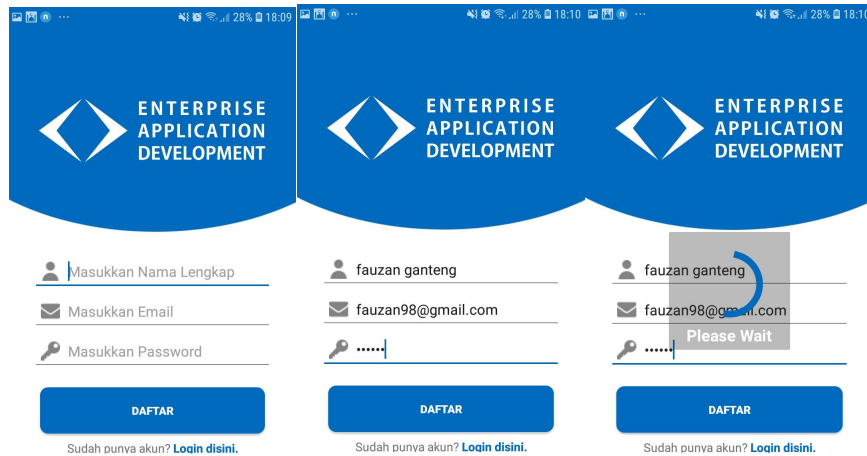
28% 18:09

ENTERPRISE APPLICATION DEVELOPMENT

Masukkan Nama Lengkap

Masukkan Email

Masukkan Password

DAFTAR

Sudah punya akun? Login disini.

28% 18:10

ENTERPRISE APPLICATION DEVELOPMENT

fauzan ganteng

fauzan98@gmail.com

••••••

DAFTAR

Sudah punya akun? Login disini.

28% 18:10

ENTERPRISE APPLICATION DEVELOPMENT

fauzan ganteng

fauzan98@gm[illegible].com

••••••

Please Wait

DAFTAR

Sudah punya akun? Login disini.